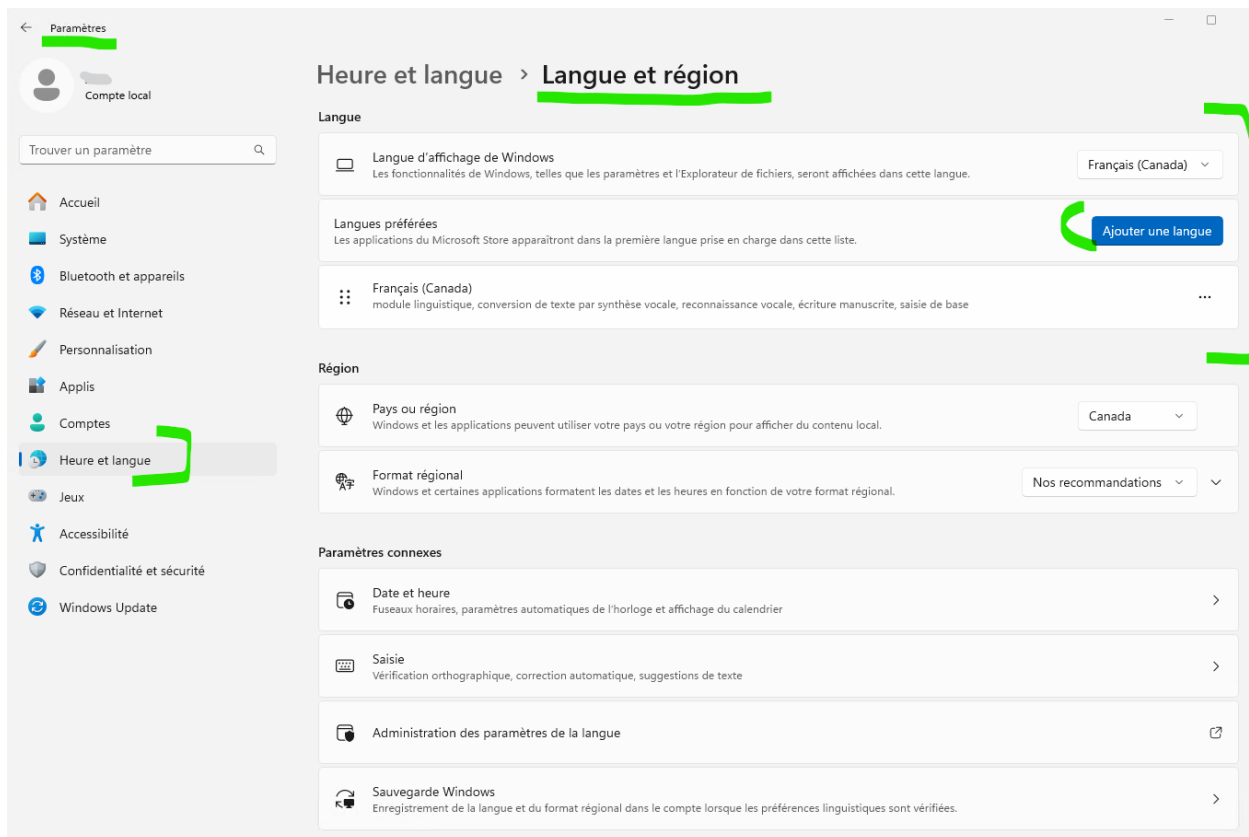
Paramètres

Compte local

Trouver un paramètre

Accueil
Système
Bluetooth et appareils
Réseau et Internet
Personnalisation
Applis
Comptes
Heure et langue
Jeux
Accessibilité
Confidentialité et sécurité
Windows Update

Heure et langue > Langue et région

Langue

Langue d'affichage de Windows
Les fonctionnalités de Windows, telles que les paramètres et l'Explorateur de fichiers, seront affichées dans cette langue.
Français (Canada)

Langues préférées
Les applications du Microsoft Store apparaîtront dans la première langue prise en charge dans cette liste.
Ajouter une langue

Français (Canada)
module linguistique, conversion de texte par synthèse vocale, reconnaissance vocale, écriture manuscrite, saisie de base
...

Région

Pays ou région
Windows et les applications peuvent utiliser votre pays ou votre région pour afficher du contenu local.
Canada

Format régional
Windows et certaines applications formatent les dates et les heures en fonction de votre format régional.
Nos recommandations

Paramètres connexes

Date et heure
Fuseaux horaires, paramètres automatiques de l'horloge et affichage du calendrier

Saisie
Vérification orthographique, correction automatique, suggestions de texte

Administration des paramètres de la langue

Sauvegarde Windows
Enregistrement de la langue et du format régional dans le compte lorsque les préférences linguistiques sont vérifiées.